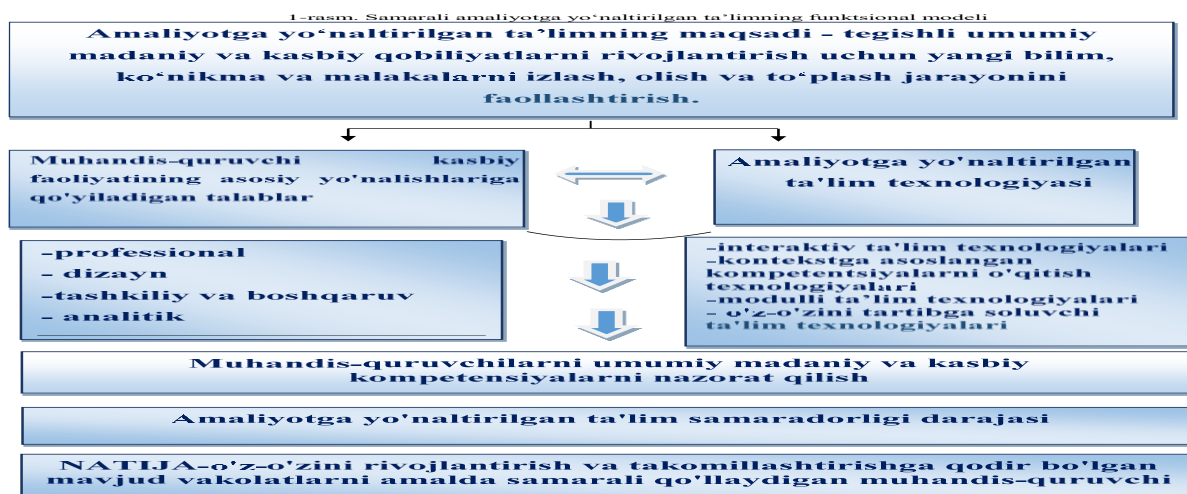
1-rasm. Samarali amaliyotga yo‘naltirilgan ta’limning funktsional modeli

Amaliyotga yo‘naltirilgan ta’limning maqsadi – tegishli umumiy madaniy va kasbiy qobiliyatlarni rivojlantirish uchun yangi bilim, ko‘nikma va malakalarni izlash, olish va to‘plash jarayonini faollashtirish.

Muhandis-quruvchi kasbiy faoliyatining asosiy yo'nalishlariga qo'yiladigan talablar

Amaliyotga yo'naltirilgan ta'lim texnologiyasi

-professional
– dizayn
-tashkiliy va boshqaruv
– analitik

-interaktiv ta'lim texnologiyalari
-kontekstga asoslangan kompetentsiyalarni o'qitish texnologiyalari
-modulli ta'lim texnologiyalari
– o'z-o'zini tartibga soluvchi ta'lim texnologiyalari

Muhandis-quruvchilarni umumiy madaniy va kasbiy kompetensiyalarni nazorat qilish

Amaliyotga yo'naltirilgan ta'lim samaradorligi darajasi

NATIJA-o'z-o'zini rivojlantirish va takomillashtirishga qodir bo'lgan mavjud vakolatlarni amalda samarali qo'llaydigan muhandis-quruvchi